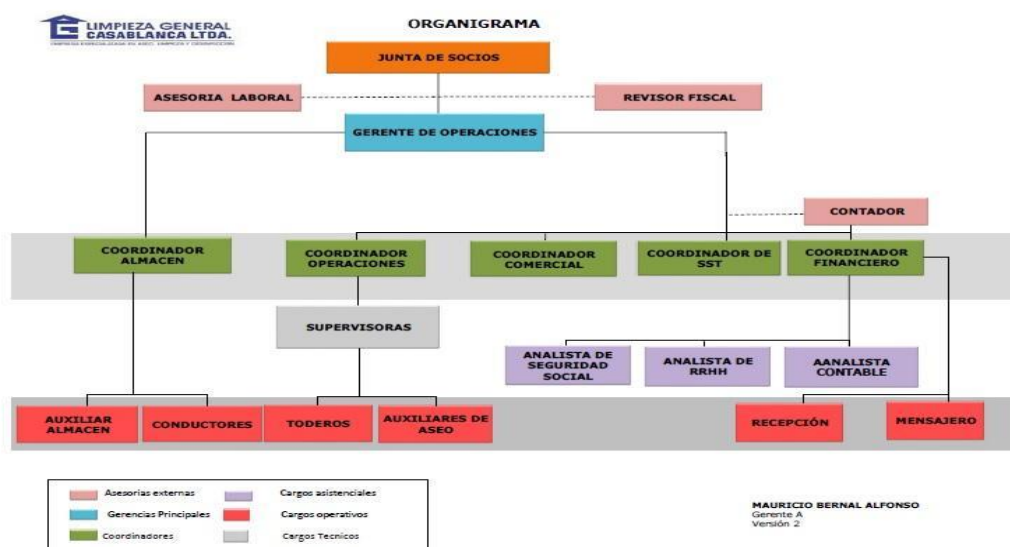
LIMPIEZA GENERAL CASABLANCA LTDA.
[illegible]

ORGANIGRAMA

JUNTA DE SOCIOS

ASESORIA LABORAL

REVISOR FISCAL

GERENTE DE OPERACIONES

CONTADOR

COORDINADOR ALMACEN

COORDINADOR OPERACIONES

COORDINADOR COMERCIAL

COORDINADOR DE SST

COORDINADOR FINANCIERO

SUPERVISORAS

ANALISTA DE SEGURIDAD SOCIAL

ANALISTA DE RRHH

AANALISTA CONTABLE

AUXILIAR ALMACEN

CONDUCTORES

TODEROS

AUXILIARES DE ASEO

RECEPCIÓN

MENSAJERO

Asesorias externas
Gerencias Principales
Coordinadores
Cargos asistenciales
Cargos operativos
Cargos Tecnicos

MAURICIO BERNAL ALFONSO
Gerente A
Versión 2